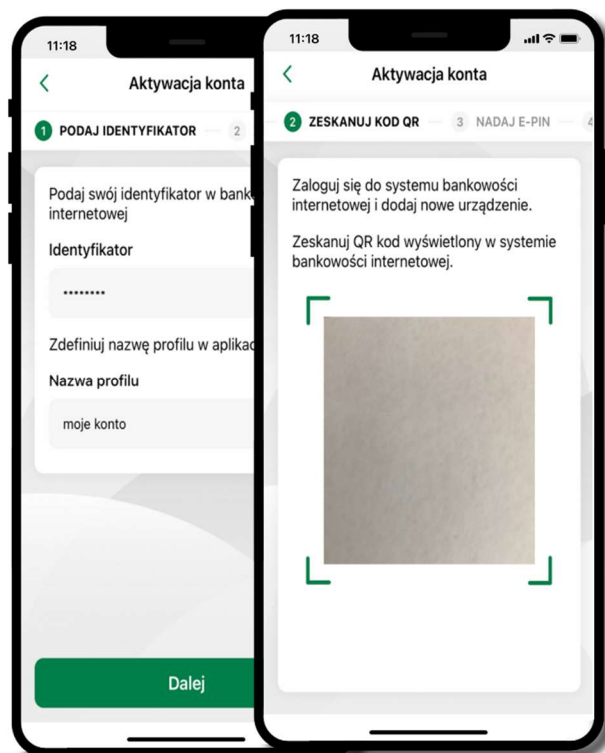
11:18

Aktywacja konta

1 PODAJ IDENTYFIKATOR 2

Podaj swój identyfikator w banko internetowej

Identyfikator

••••••••

Zdefiniuj nazwę profilu w aplikac

Nazwa profilu

moje konto

Dalej

11:18

Aktywacja konta

2 ZESKANUJ KOD QR 3 NADAJ E-PIN 4

Zaloguj się do systemu bankowości internetowej i dodaj nowe urządzenie.

Zeskanuj QR kod wyświetlony w systemie bankowości internetowej.